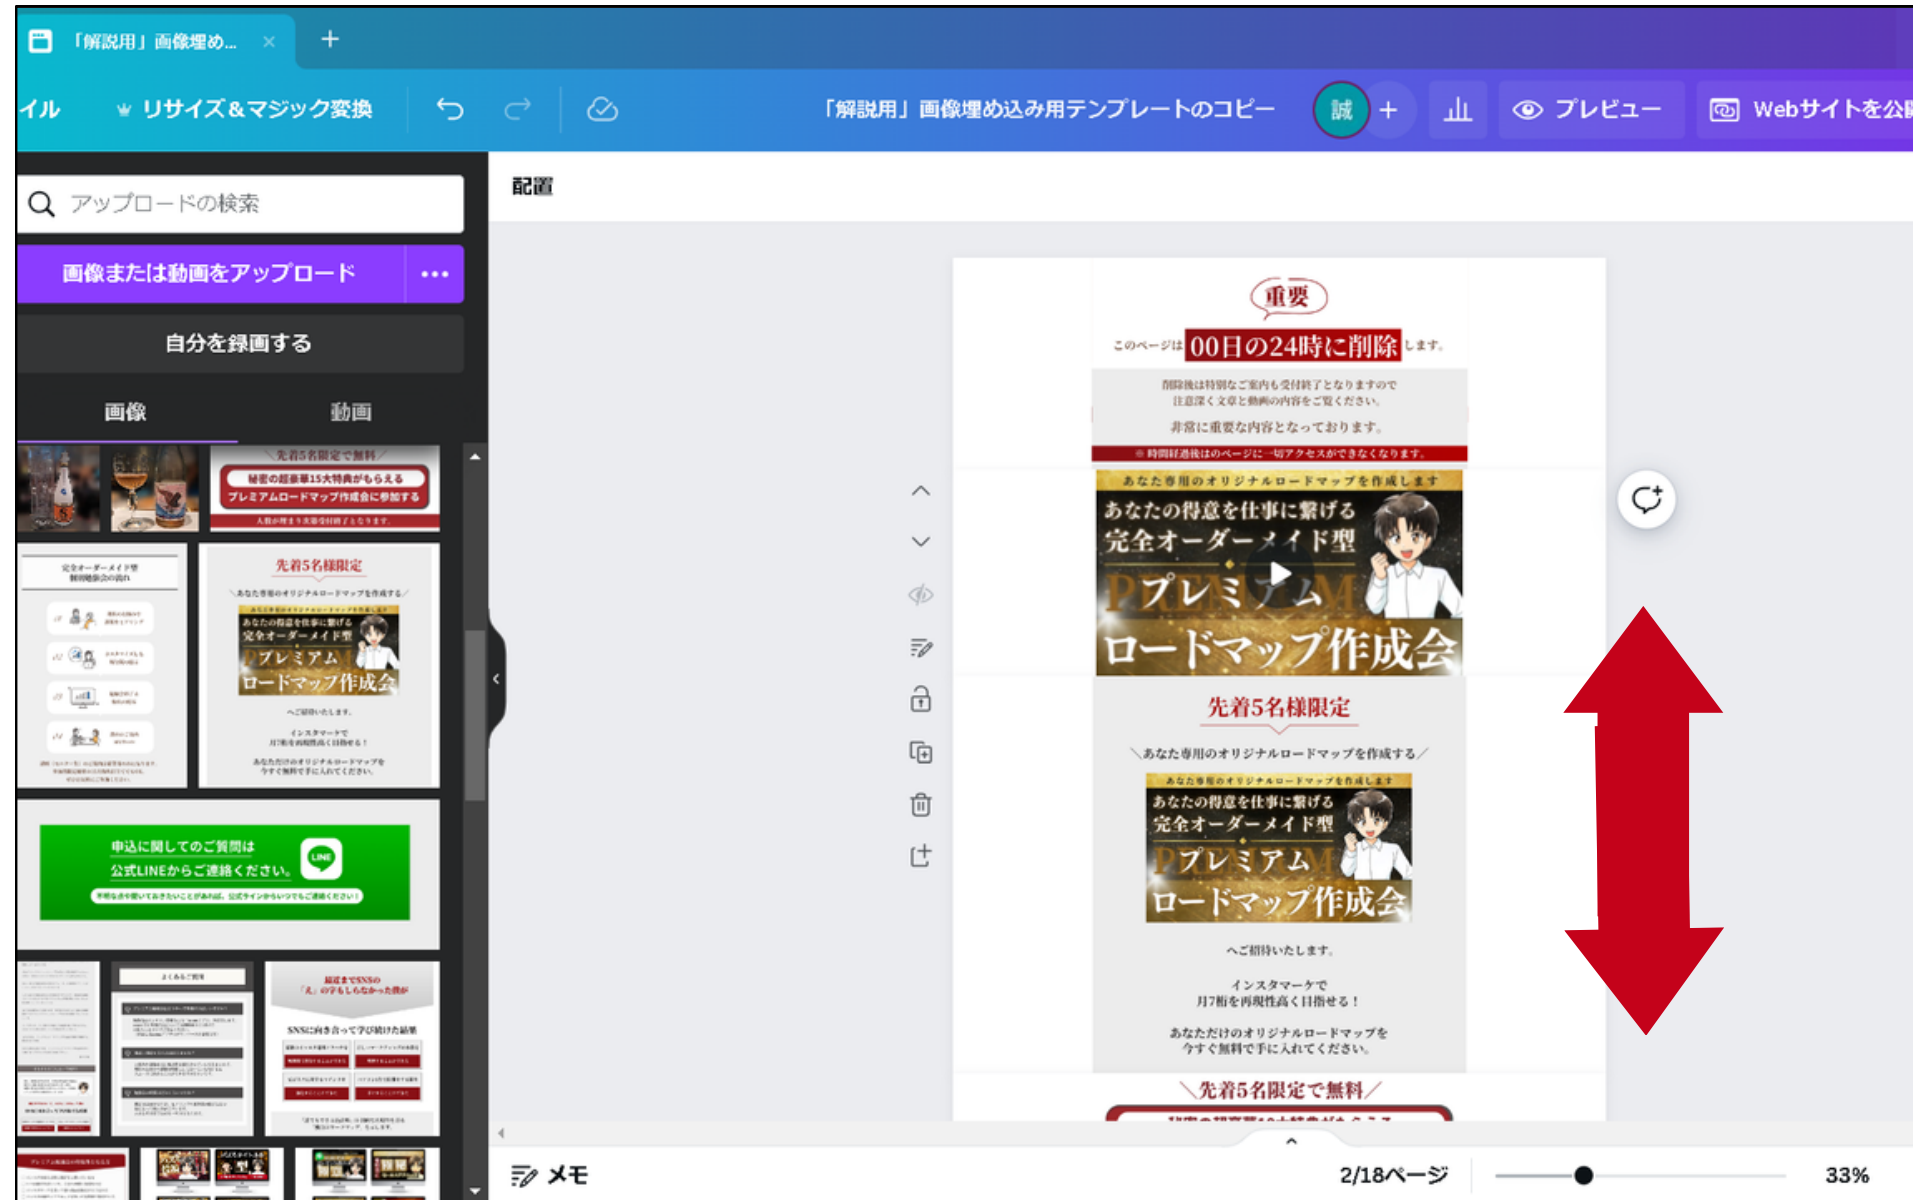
「解説用」画像埋め...

イル　リサイズ＆マジック変換　「解説用」画像埋め込み用テンプレートのコピー　誠　+　プレビュー　Webサイトを公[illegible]

アップロードの検索

画像または動画をアップロード

自分を録画する

画像　動画

先着5名限定で無料

秘密の超豪華15大特典がもらえる
プレミアムロードマップ作成会に参加する

先着5名様限定

申込に関してのご質問は
公式LINEからご連絡ください。

配置

重要

このページは 00日の24時に削除 します。

削除後は特別なご案内も受付終了となりますので
注意深く文章と動画の内容をご覧ください。

非常に重要な内容となっております。

※時間経過後はのページに一切アクセスができなくなります。

あなた専用のオリジナルロードマップを作成します
あなたの得意を仕事に繋げる
完全オーダーメイド型
プレミアム
ロードマップ作成会

先着5名様限定

＼あなた専用のオリジナルロードマップを作成する／

あなた専用のオリジナルロードマップを作成します
あなたの得意を仕事に繋げる
完全オーダーメイド型
プレミアム
ロードマップ作成会

へご招待いたします。

インスタマーケで
月7桁を再現性高く目指せる！

あなただけのオリジナルロードマップを
今すぐ無料で手に入れてください。

＼先着5名限定で無料／

メモ　2/18ページ　33%